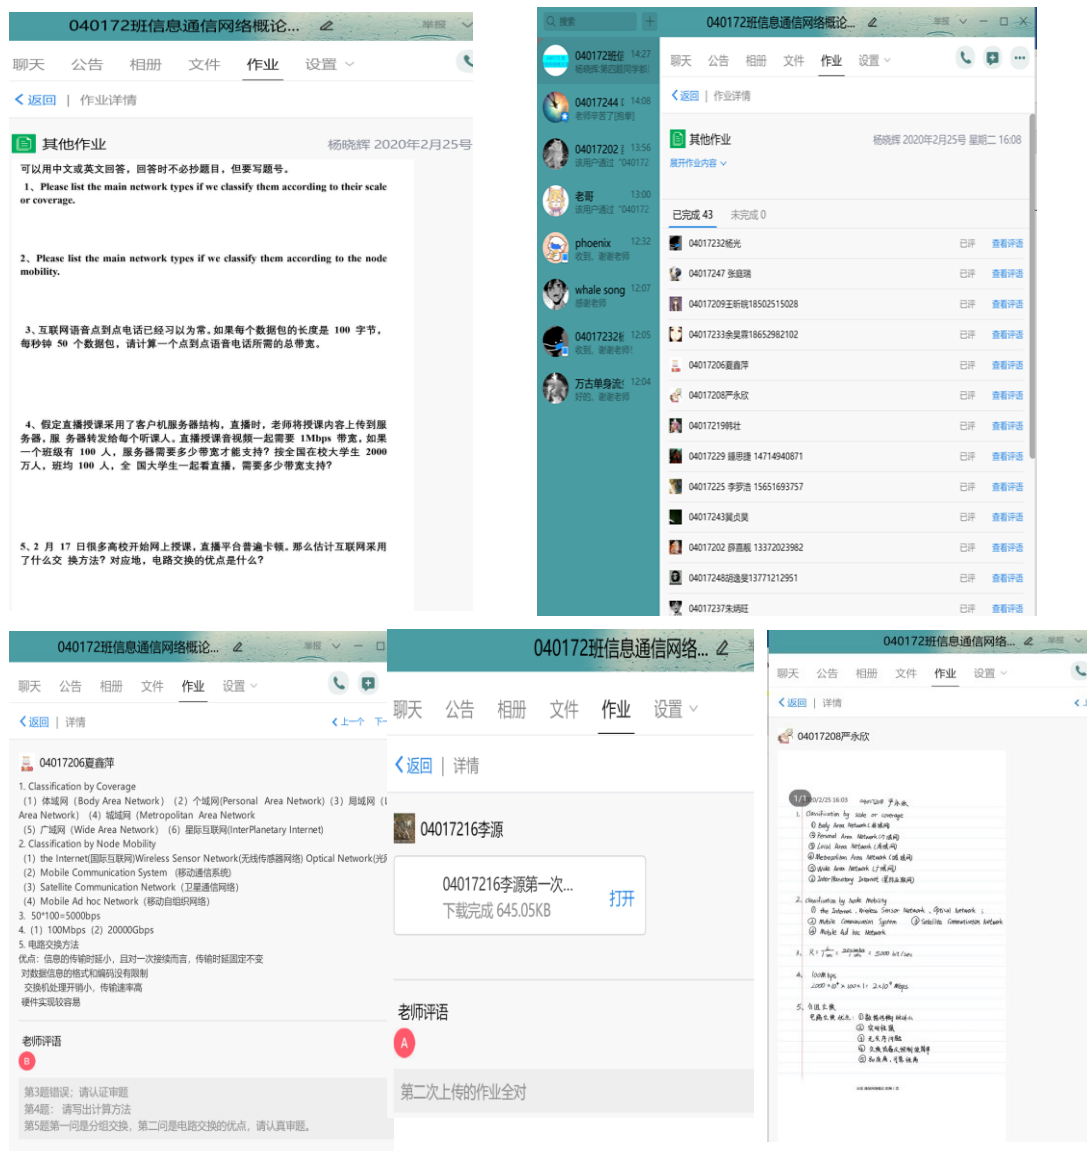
040172班信息通信网络概论...

聊天 公告 相册 文件 作业 设置

< 返回 | 作业详情

其他作业 杨晓辉 2020年2月25号

可以用中文或英文回答。回答时不必抄题目，但要写题号。

1、Please list the main network types if we classify them according to their scale or coverage.

2、Please list the main network types if we classify them according to the node mobility.

3、互联网语音点到点电话已经习以为常。如果每个数据包的长度是 100 字节，每秒钟 50 个数据包，请计算一个点到点语音电话所需的总带宽。

4、假定直播授课采用了客户机服务器结构，直播时，老师将授课内容上传到服务器，服 务器转发给每个听课人。直播授课音视频一起需要 1Mbps 带宽，如果一个班级有 100 人，服务器需要多少带宽才能支持？按全国在校大学生 2000 万人，班均 100 人，全 国大学生一起看直播，需要多少带宽支持？

5、2 月 17 日很多高校开始网上授课，直播平台普遍卡顿。那么估计互联网采用了什么交 换方法？对应地，电路交换的优点是什么？

搜索

040172班信息通信网络概论... 举报

040172班信 14:27 杨晓辉 第四题同学们
04017244 14:08 老师辛苦了[抱拳]
04017202 13:56 该用户通过"040172
老哥 13:00 该用户通过"040172
phoenix 12:32 收到。谢谢老师
whale song 12:07 感谢老师
04017232 12:05 收到。谢谢老师!
万古单身浪 12:04 好的。谢谢老师

聊天 公告 相册 文件 作业 设置

< 返回 | 作业详情

其他作业 杨晓辉 2020年2月25号 星期二 16:08
展开作业内容

已完成 43 未完成 0

| | | |
|---|---|---|
| 04017232杨光 | 已评 | 查看评语 |
| 04017247 张庭瑞 | 已评 | 查看评语 |
| 04017209王新晓18502515028 | 已评 | 查看评语 |
| 04017233余昊霖18652982102 | 已评 | 查看评语 |
| 04017206夏鑫萍 | 已评 | 查看评语 |
| 04017208严永欣 | 已评 | 查看评语 |
| 04017219韩壮 | 已评 | 查看评语 |
| 04017229 瞿思佳 14714940871 | 已评 | 查看评语 |
| 04017225 李罗浩 15651693757 | 已评 | 查看评语 |
| 04017243冀贞昊 | 已评 | 查看评语 |
| 04017202 蔡嘉航 13372023982 | 已评 | 查看评语 |
| 04017248胡逸斐13771212951 | 已评 | 查看评语 |
| 04017237朱炳旺 | 已评 | 查看评语 |

040172班信息通信网络概论... 举报

聊天 公告 相册 文件 作业 设置

< 返回 | 详情 < 上一个 下

04017206夏鑫萍

1. Classification by Coverage
(1) 体域网（Body Area Network）(2) 个域网(Personal Area Network) (3) 局域网 (L Area Network) (4) 城域网（Metropolitan Area Network
(5) 广域网（Wide Area Network）(6) 星际互联网(InterPlanetary Internet)
2. Classification by Node Mobility
(1) the Internet(国际互联网)Wireless Sensor Network(无线传感器网络) Optical Network(光
(2) Mobile Communication System （移动通信系统）
(3) Satellite Communication Network（卫星通信网络）
(4) Mobile Ad hoc Network（移动自组织网络）
3. 50*100=5000bps
4. (1) 100Mbps (2) 20000Gbps
5. 电路交换方法
优点：信息的传输时延小，且对一次接续而言，传输时延固定不变
对数据信息的格式和编码没有限制
交换机处理开销小，传输速率高
硬件实现较容易

老师评语
B

第3题错误，请认证审题
第4题：请写出计算方法
第5题第一问是分组交换，第二问是电路交换的优点，请认真审题。

040172班信息通信网络... 

聊天 公告 相册 文件 作业 设置

< 返回 | 详情

04017216李源

04017216李源第一次...
下载完成 645.05KB 打开

老师评语
A

第二次上传的作业全对

040172班信息通信网络... 举报

聊天 公告 相册 文件 作业 设置

< 返回 | 详情

04017208严永欣

1/1 2020/2/25 16:03 04017208 严永欣
1. Classification by scale or coverage
① Body Area Network (体域网)
② Personal Area Network (个域网)
③ Local Area Network (局域网)
④ Metropolitan Area Network (城域网)
⑤ Wide Area Network (广域网)
⑥ InterPlanetary Internet (星际互联网)
2. Classification by Node Mobility
① the Internet, Wireless Sensor Network, Optical Network;
② Mobile Communication System ③ Satellite Communication Network
④ Mobile Ad hoc Network
3. $R = \frac{L}{t} = \frac{100 \times 8bit}{\frac{1}{50}s} = 5000$ bit/sec
4. 100Mbps
$2000 \times 10^4 \times 100 \times 1 = 2 \times 10^{10}$ Mbps
5. 分组交换
电路交换 优点：① 数据传输时延小
② 实时性强
③ 无失序问题
④ 对数据格式和编码无限制
⑤ 知名度，可靠性高
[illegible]